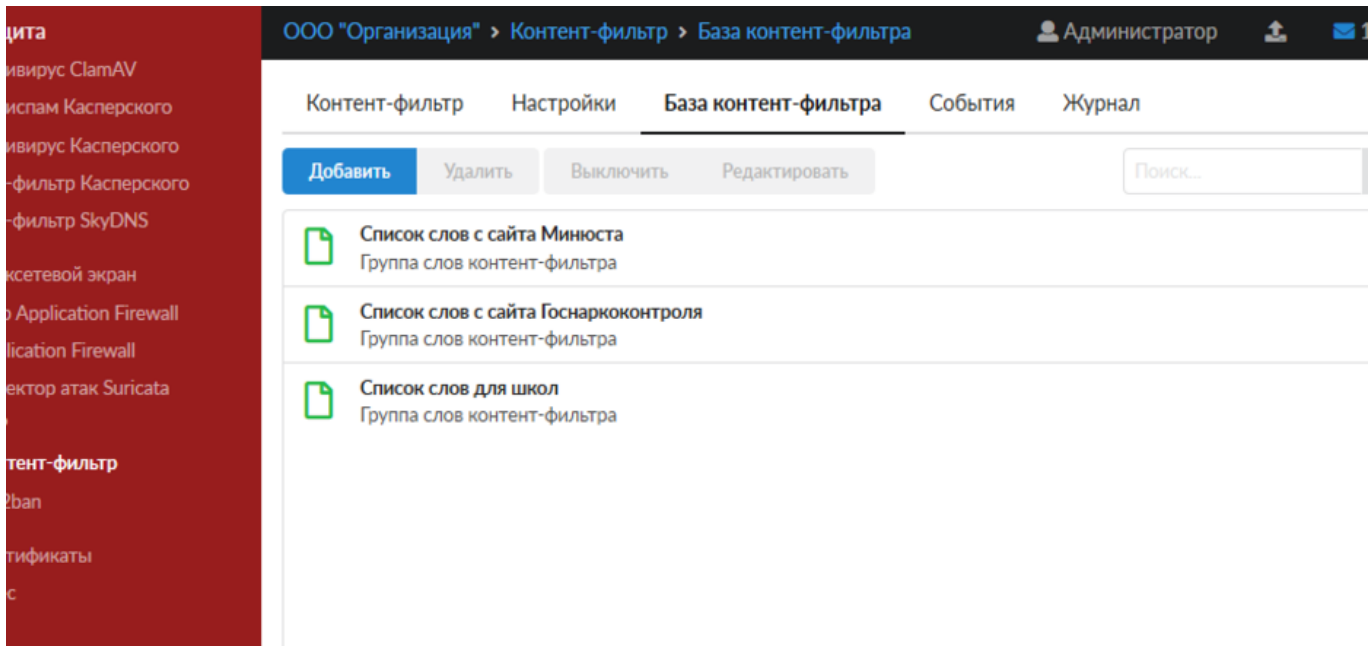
щита
ивирус ClamAV
испам Касперского
ивирус Касперского
-фильтр Касперского
-фильтр SkyDNS

ксетевой экран
o Application Firewall
lication Firewall
ектор атак Suricata
тент-фильтр
2ban
тификаты
с

ООО "Организация" > Контент-фильтр > База контент-фильтра

Администратор

Контент-фильтр | Настройки | База контент-фильтра | События | Журнал

Добавить | Удалить | Выключить | Редактировать

Поиск...

Список слов с сайта Минюста
Группа слов контент-фильтра

Список слов с сайта Госнаркоконтроля
Группа слов контент-фильтра

Список слов для школ
Группа слов контент-фильтра